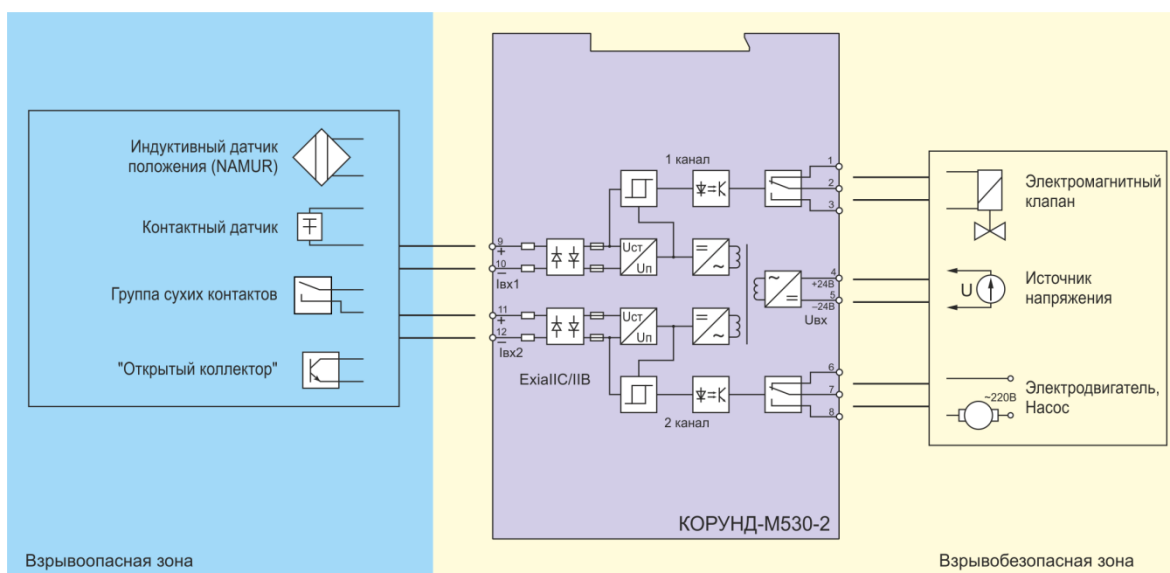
Индуктивный датчик положения (NAMUR)

Контактный датчик

Группа сухих контактов

"Открытый коллектор"

1 канал

9
+
10
−
Iвх1

11
+
12
−
Iвх2

Uст
Uп

Uст
Uп

ExiaIIC/IIB

2 канал

1
2
3

4
+24В
5
−24В
Uвх

6
7
8

Электромагнитный клапан

U

Источник напряжения

~220В

Электродвигатель, Насос

КОРУНД-М530-2

Взрывоопасная зона

Взрывобезопасная зона